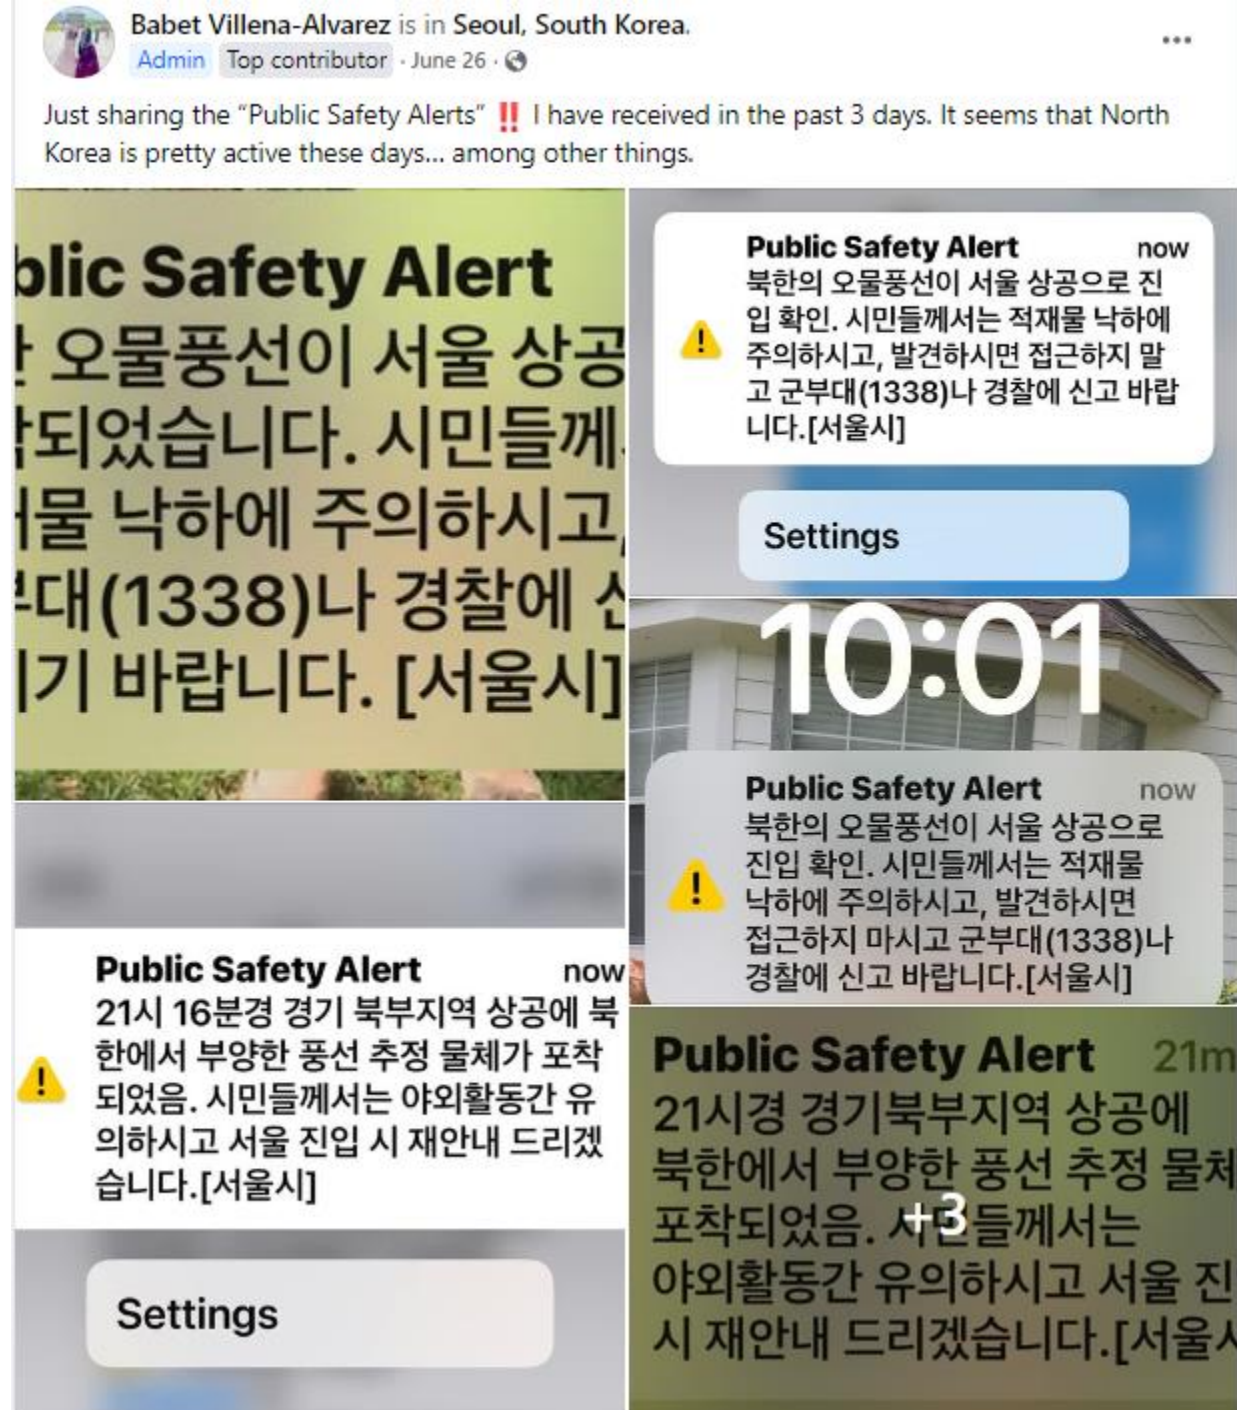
Babet Villena-Alvarez is in Seoul, South Korea.
Admin Top contributor · June 26 ·
...

Just sharing the "Public Safety Alerts" ‼️ I have received in the past 3 days. It seems that North Korea is pretty active these days... among other things.

blic Safety Alert
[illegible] 오물풍선이 서울 상공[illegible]
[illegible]되었습니다. 시민들께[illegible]
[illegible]물 낙하에 주의하시고,
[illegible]대(1338)나 경찰에 신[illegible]
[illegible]기 바랍니다. [서울시]

Public Safety Alert now
북한의 오물풍선이 서울 상공으로 진입 확인. 시민들께서는 적재물 낙하에 주의하시고, 발견하시면 접근하지 말고 군부대(1338)나 경찰에 신고 바랍니다.[서울시]

Settings

10:01

Public Safety Alert now
북한의 오물풍선이 서울 상공으로 진입 확인. 시민들께서는 적재물 낙하에 주의하시고, 발견하시면 접근하지 마시고 군부대(1338)나 경찰에 신고 바랍니다.[서울시]

Public Safety Alert now
21시 16분경 경기 북부지역 상공에 북한에서 부양한 풍선 추정 물체가 포착되었음. 시민들께서는 야외활동간 유의하시고 서울 진입 시 재안내 드리겠습니다.[서울시]

Settings

Public Safety Alert 21m
21시경 경기북부지역 상공에 북한에서 부양한 풍선 추정 물체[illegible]
포착되었음. 시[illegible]들께서는 +3
야외활동간 유의하시고 서울 진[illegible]
시 재안내 드리겠습니다.[서울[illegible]